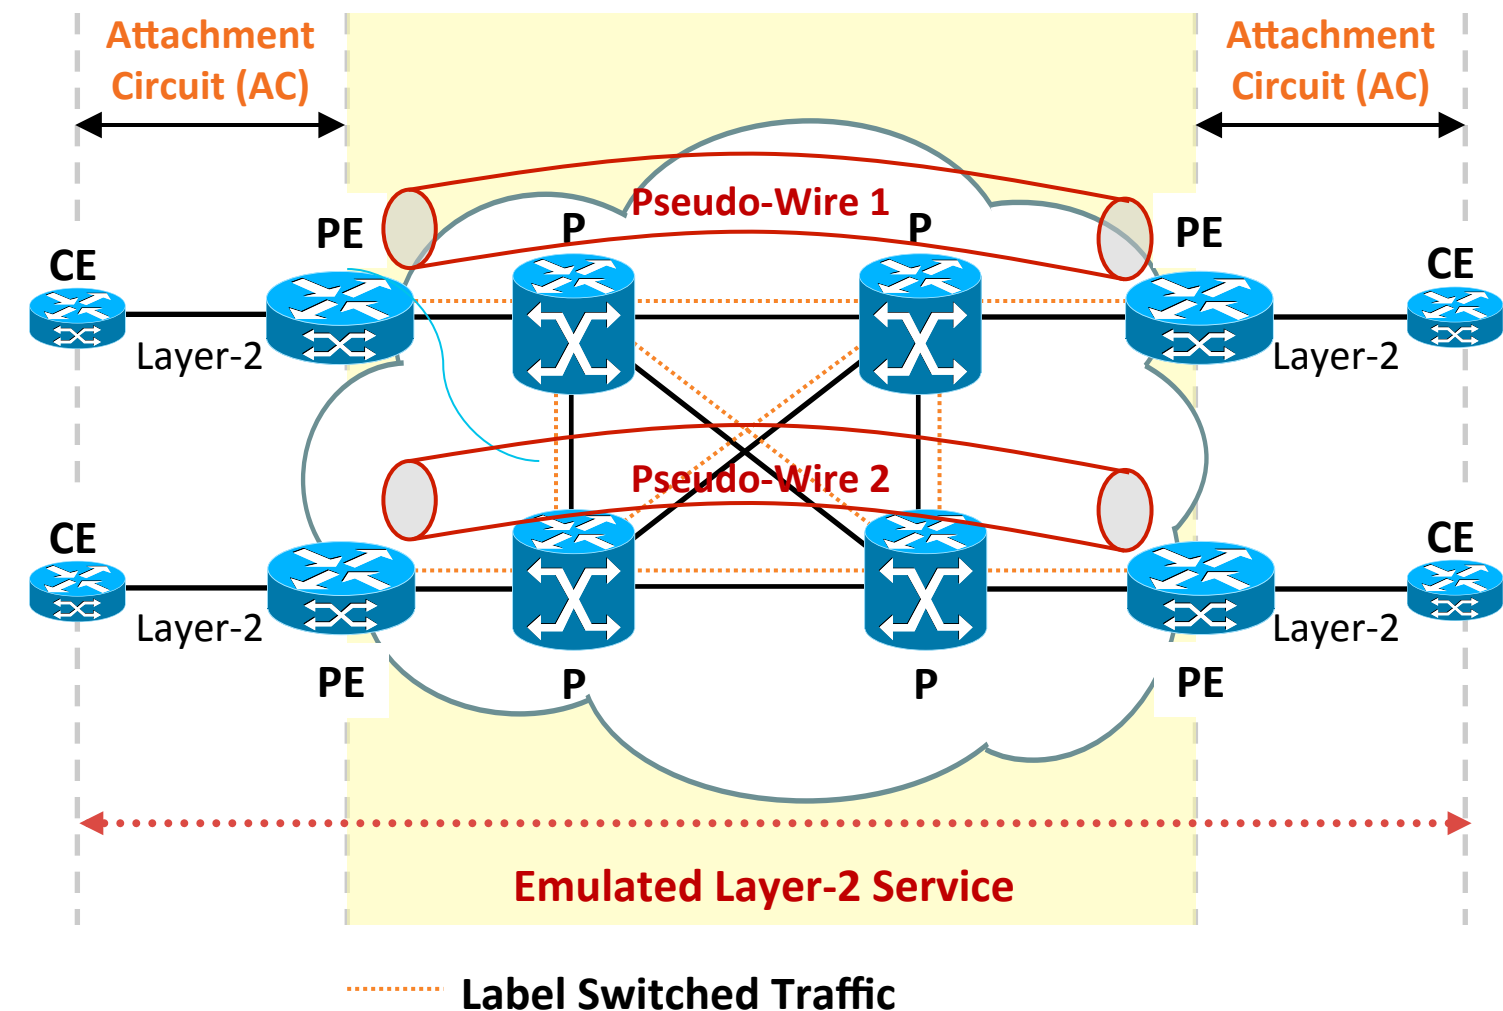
Attachment Circuit (AC)

Attachment Circuit (AC)

Pseudo-Wire 1

PE

P

P

PE

CE

CE

Layer-2

Layer-2

Pseudo-Wire 2

CE

CE

Layer-2

Layer-2

PE

P

P

PE

Emulated Layer-2 Service

Label Switched Traffic